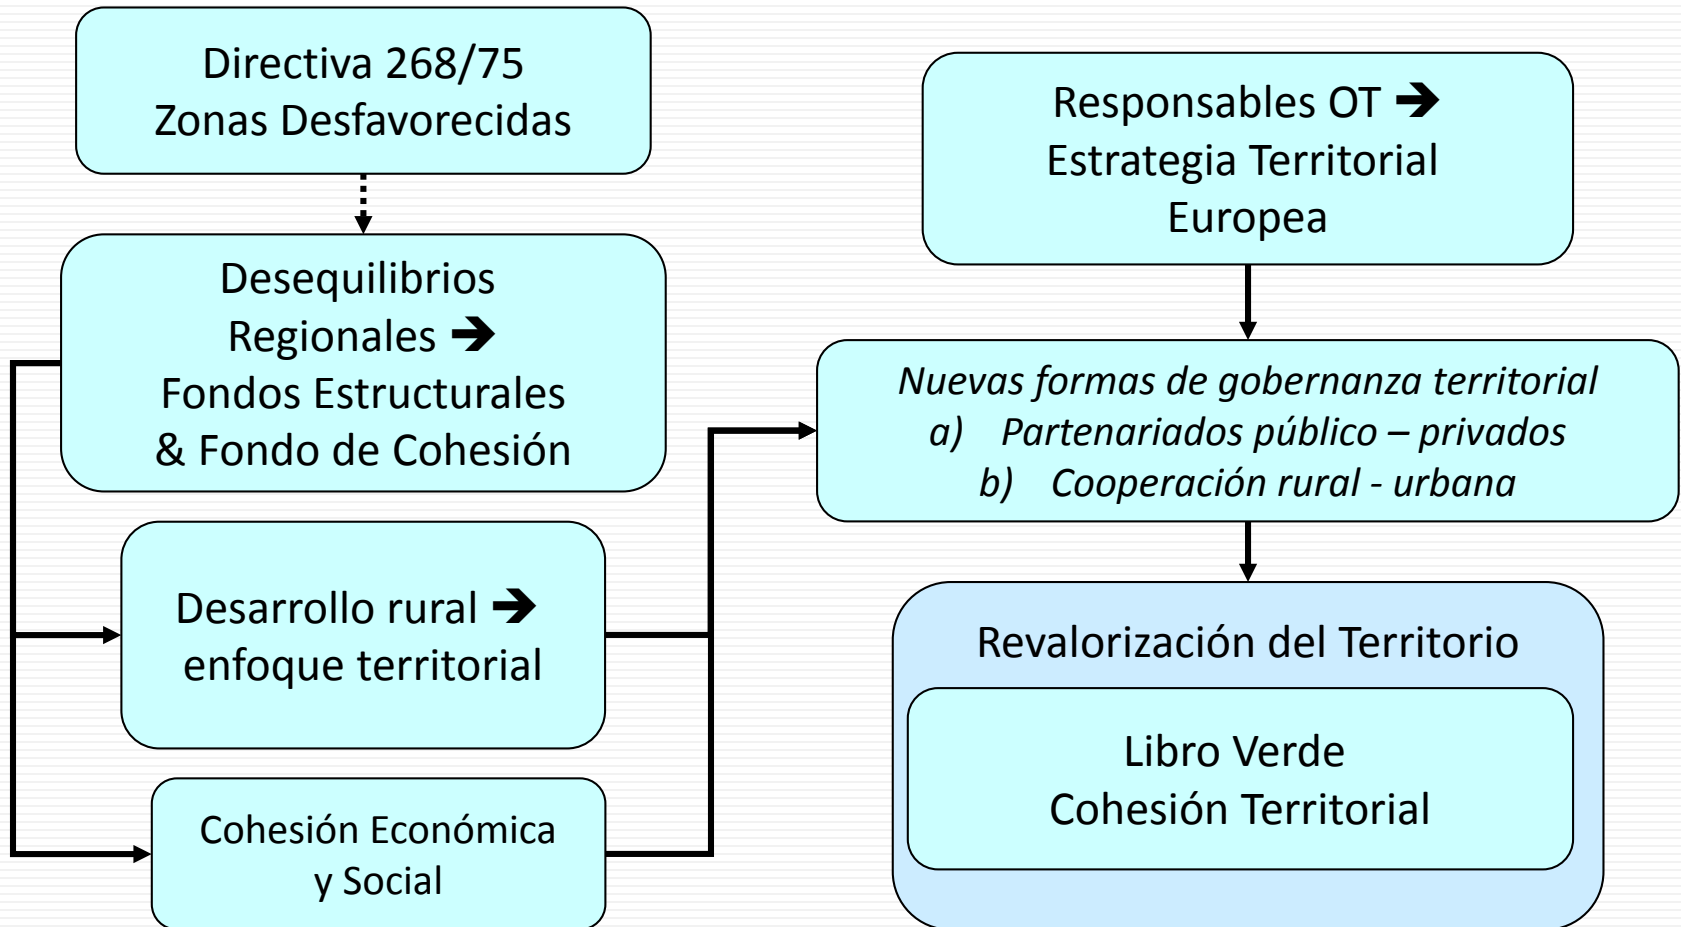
Directiva 268/75
Zonas Desfavorecidas

Desequilibrios Regionales ➔
Fondos Estructurales
& Fondo de Cohesión

Desarrollo rural ➔
enfoque territorial

Cohesión Económica
y Social

Responsables OT ➔
Estrategia Territorial
Europea

*Nuevas formas de gobernanza territorial*
*a) Partenariados público – privados*
*b) Cooperación rural - urbana*

Revalorización del Territorio

Libro Verde
Cohesión Territorial